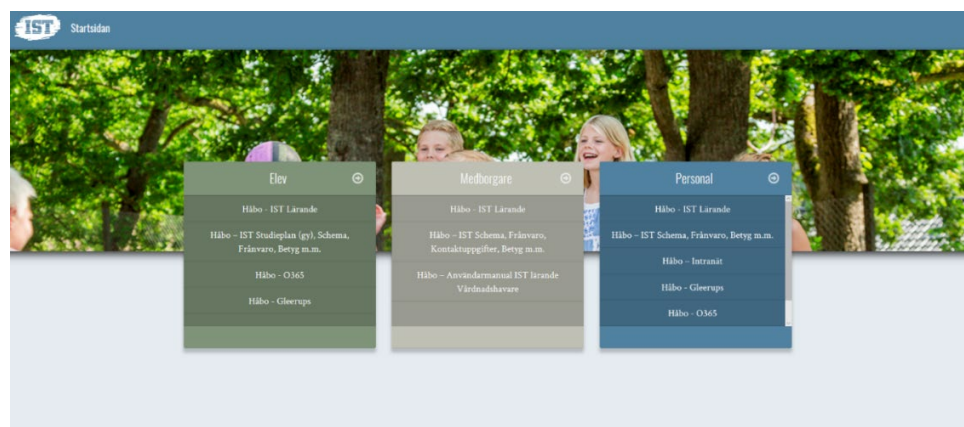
IST Startsidan

Elev

Håbo - IST Lärande

Håbo – IST Studieplan (gy), Schema, Frånvaro, Betyg m.m.

Håbo - O365

Håbo - Gleerups

Medborgare

Håbo - IST Lärande

Håbo – IST Schema, Frånvaro, Kontaktuppgifter, Betyg m.m.

Håbo – Användarmanual IST lärande Vårdnadshavare

Personal

Håbo - IST Lärande

Håbo – IST Schema, Frånvaro, Betyg m.m.

Håbo - Intranät

Håbo - Gleerups

Håbo - O365